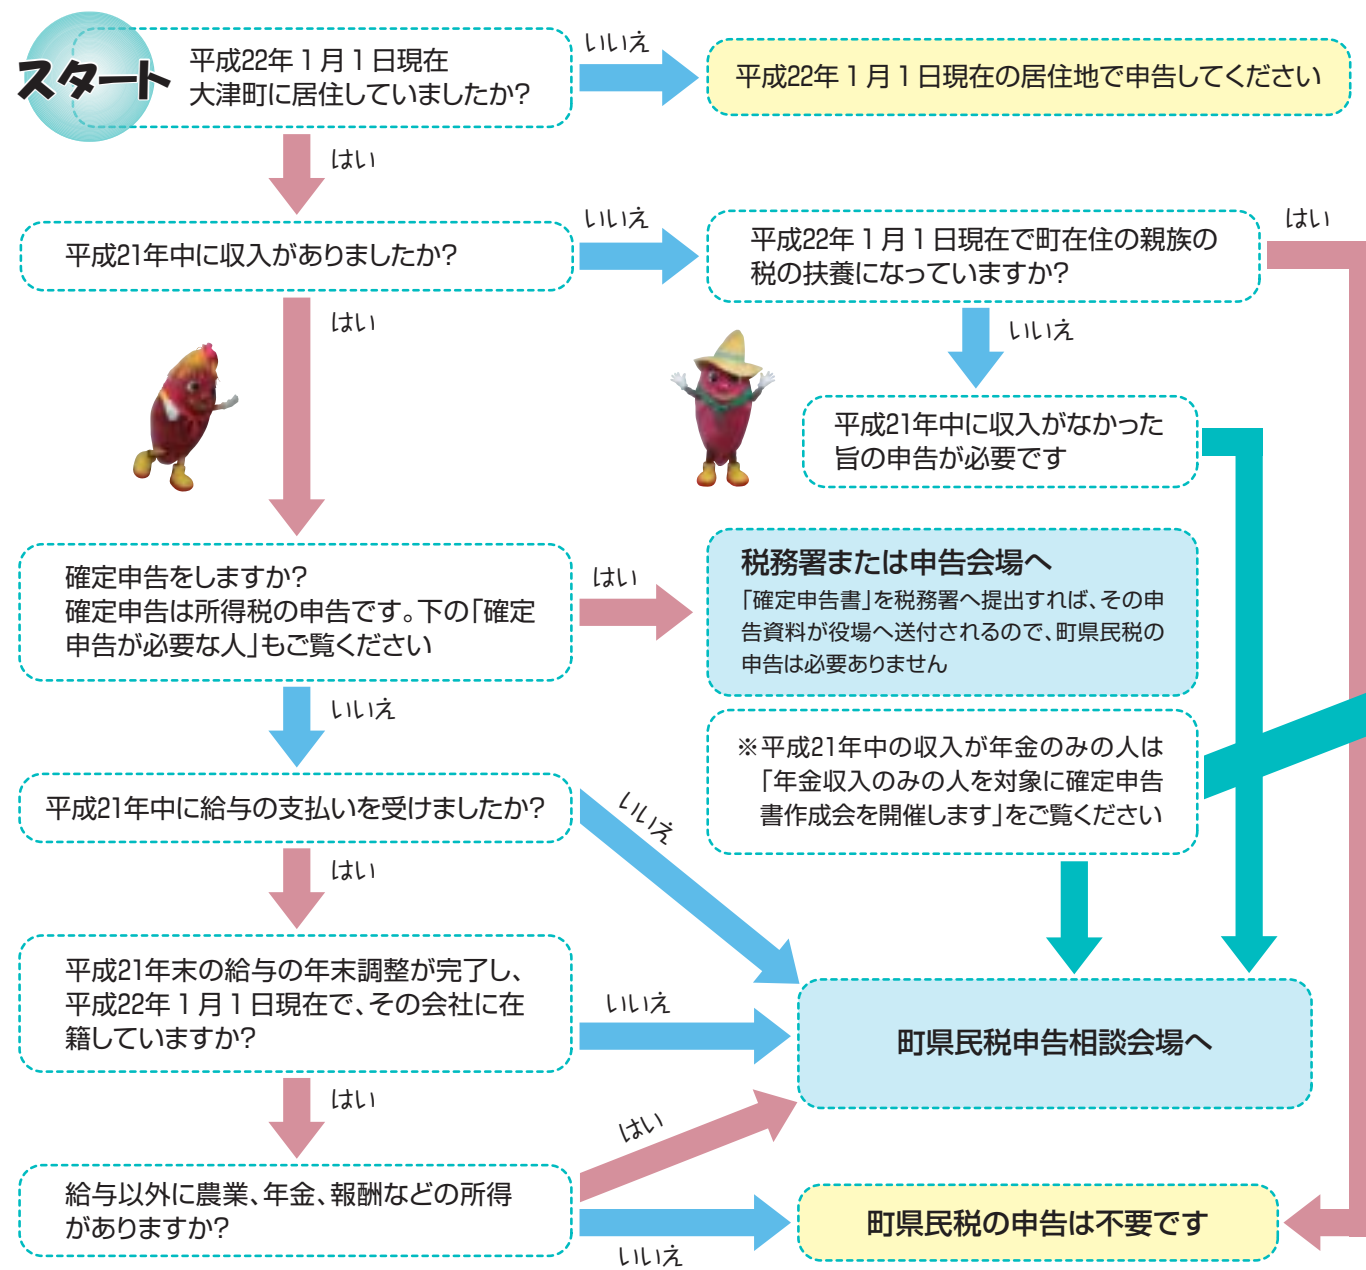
スタート

平成22年１月１日現在
大津町に居住していましたか?

いいえ

平成22年１月１日現在の居住地で申告してください

はい

平成21年中に収入がありましたか?

いいえ

平成22年１月１日現在で町在住の親族の税の扶養になっていますか?

はい

はい

いいえ

平成21年中に収入がなかった旨の申告が必要です

確定申告をしますか?
確定申告は所得税の申告です。下の「確定申告が必要な人」もご覧ください

はい

税務署または申告会場へ
「確定申告書」を税務署へ提出すれば、その申告資料が役場へ送付されるので、町県民税の申告は必要ありません

いいえ

※平成21年中の収入が年金のみの人は「年金収入のみの人を対象に確定申告書作成会を開催します」をご覧ください

平成21年中に給与の支払いを受けましたか?

いいえ

はい

平成21年末の給与の年末調整が完了し、平成22年１月１日現在で、その会社に在籍していますか?

いいえ

町県民税申告相談会場へ

はい

はい

給与以外に農業、年金、報酬などの所得がありますか?

いいえ

町県民税の申告は不要です